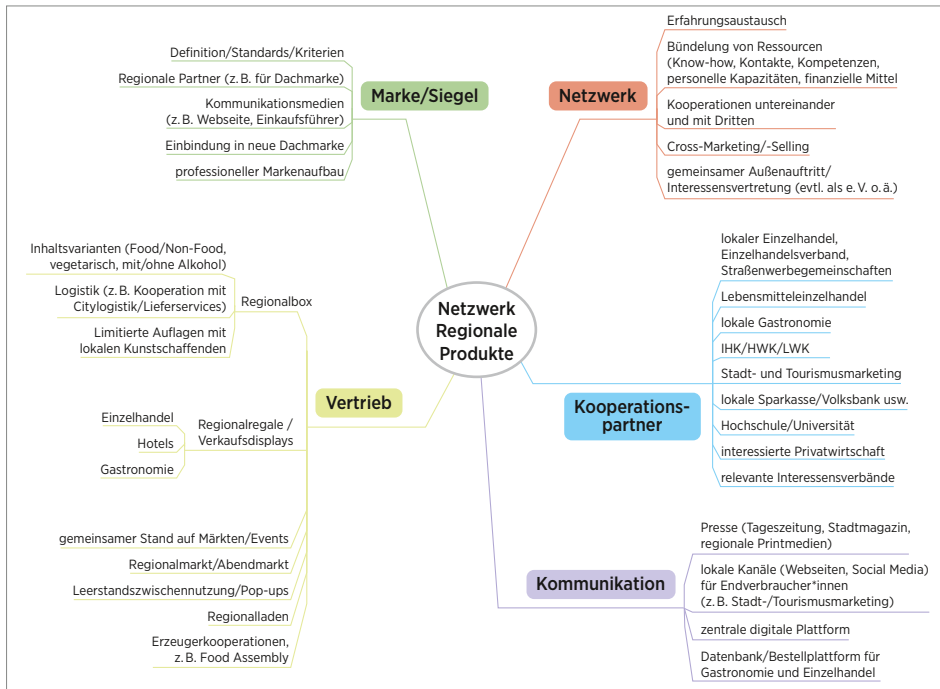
Netzwerk Regionale Produkte

Marke/Siegel

Definition/Standards/Kriterien

Regionale Partner (z. B. für Dachmarke)

Kommunikationsmedien (z. B. Webseite, Einkaufsführer)

Einbindung in neue Dachmarke

professioneller Markenaufbau

Netzwerk

Erfahrungsaustausch

Bündelung von Ressourcen (Know-how, Kontakte, Kompetenzen, personelle Kapazitäten, finanzielle Mittel

Kooperationen untereinander und mit Dritten

Cross-Marketing/-Selling

gemeinsamer Außenauftritt/ Interessensvertretung (evtl. als e. V. o. ä.)

Kooperations-partner

lokaler Einzelhandel, Einzelhandelsverband, Straßenwerbegemeinschaften

Lebensmitteleinzelhandel

lokale Gastronomie

IHK/HWK/LWK

Stadt- und Tourismusmarketing

lokale Sparkasse/Volksbank usw.

Hochschule/Universität

interessierte Privatwirtschaft

relevante Interessensverbände

Kommunikation

Presse (Tageszeitung, Stadtmagazin, regionale Printmedien)

lokale Kanäle (Webseiten, Social Media) für Endverbraucher*innen (z. B. Stadt-/Tourismusmarketing)

zentrale digitale Plattform

Datenbank/Bestellplattform für Gastronomie und Einzelhandel

Vertrieb

Regionalbox

Inhaltsvarianten (Food/Non-Food, vegetarisch, mit/ohne Alkohol)

Logistik (z. B. Kooperation mit Citylogistik/Lieferservices)

Limitierte Auflagen mit lokalen Kunstschaffenden

Regionalregale / Verkaufsdisplays

Einzelhandel

Hotels

Gastronomie

gemeinsamer Stand auf Märkten/Events

Regionalmarkt/Abendmarkt

Leerstandszwischennutzung/Pop-ups

Regionalladen

Erzeugerkooperationen, z. B. Food Assembly